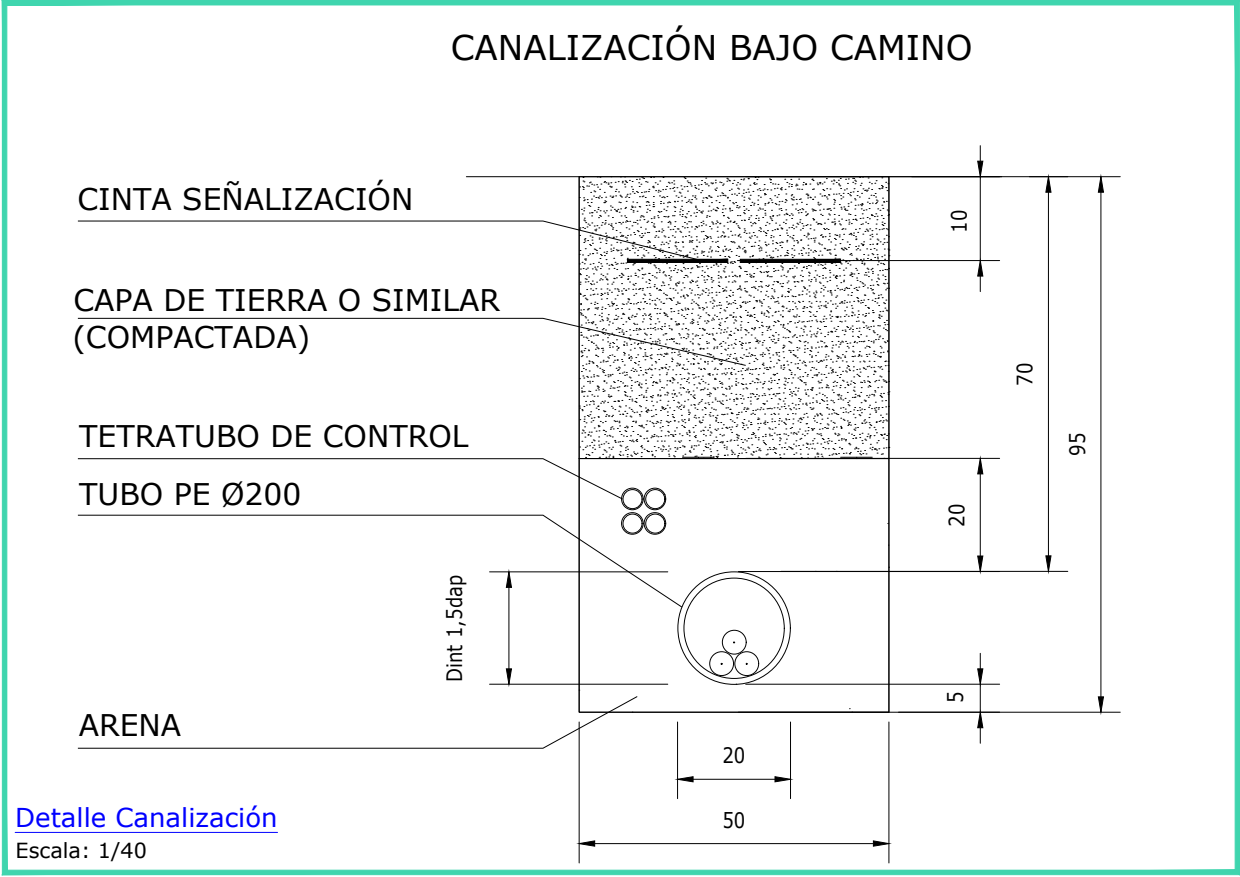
CANALIZACIÓN BAJO CAMINO

CINTA SEÑALIZACIÓN

CAPA DE TIERRA O SIMILAR (COMPACTADA)

TETRATUBO DE CONTROL

TUBO PE Ø200

ARENA

10

70

95

20

5

Dint 1,5dap

20

50

Detalle Canalización

Escala: 1/40